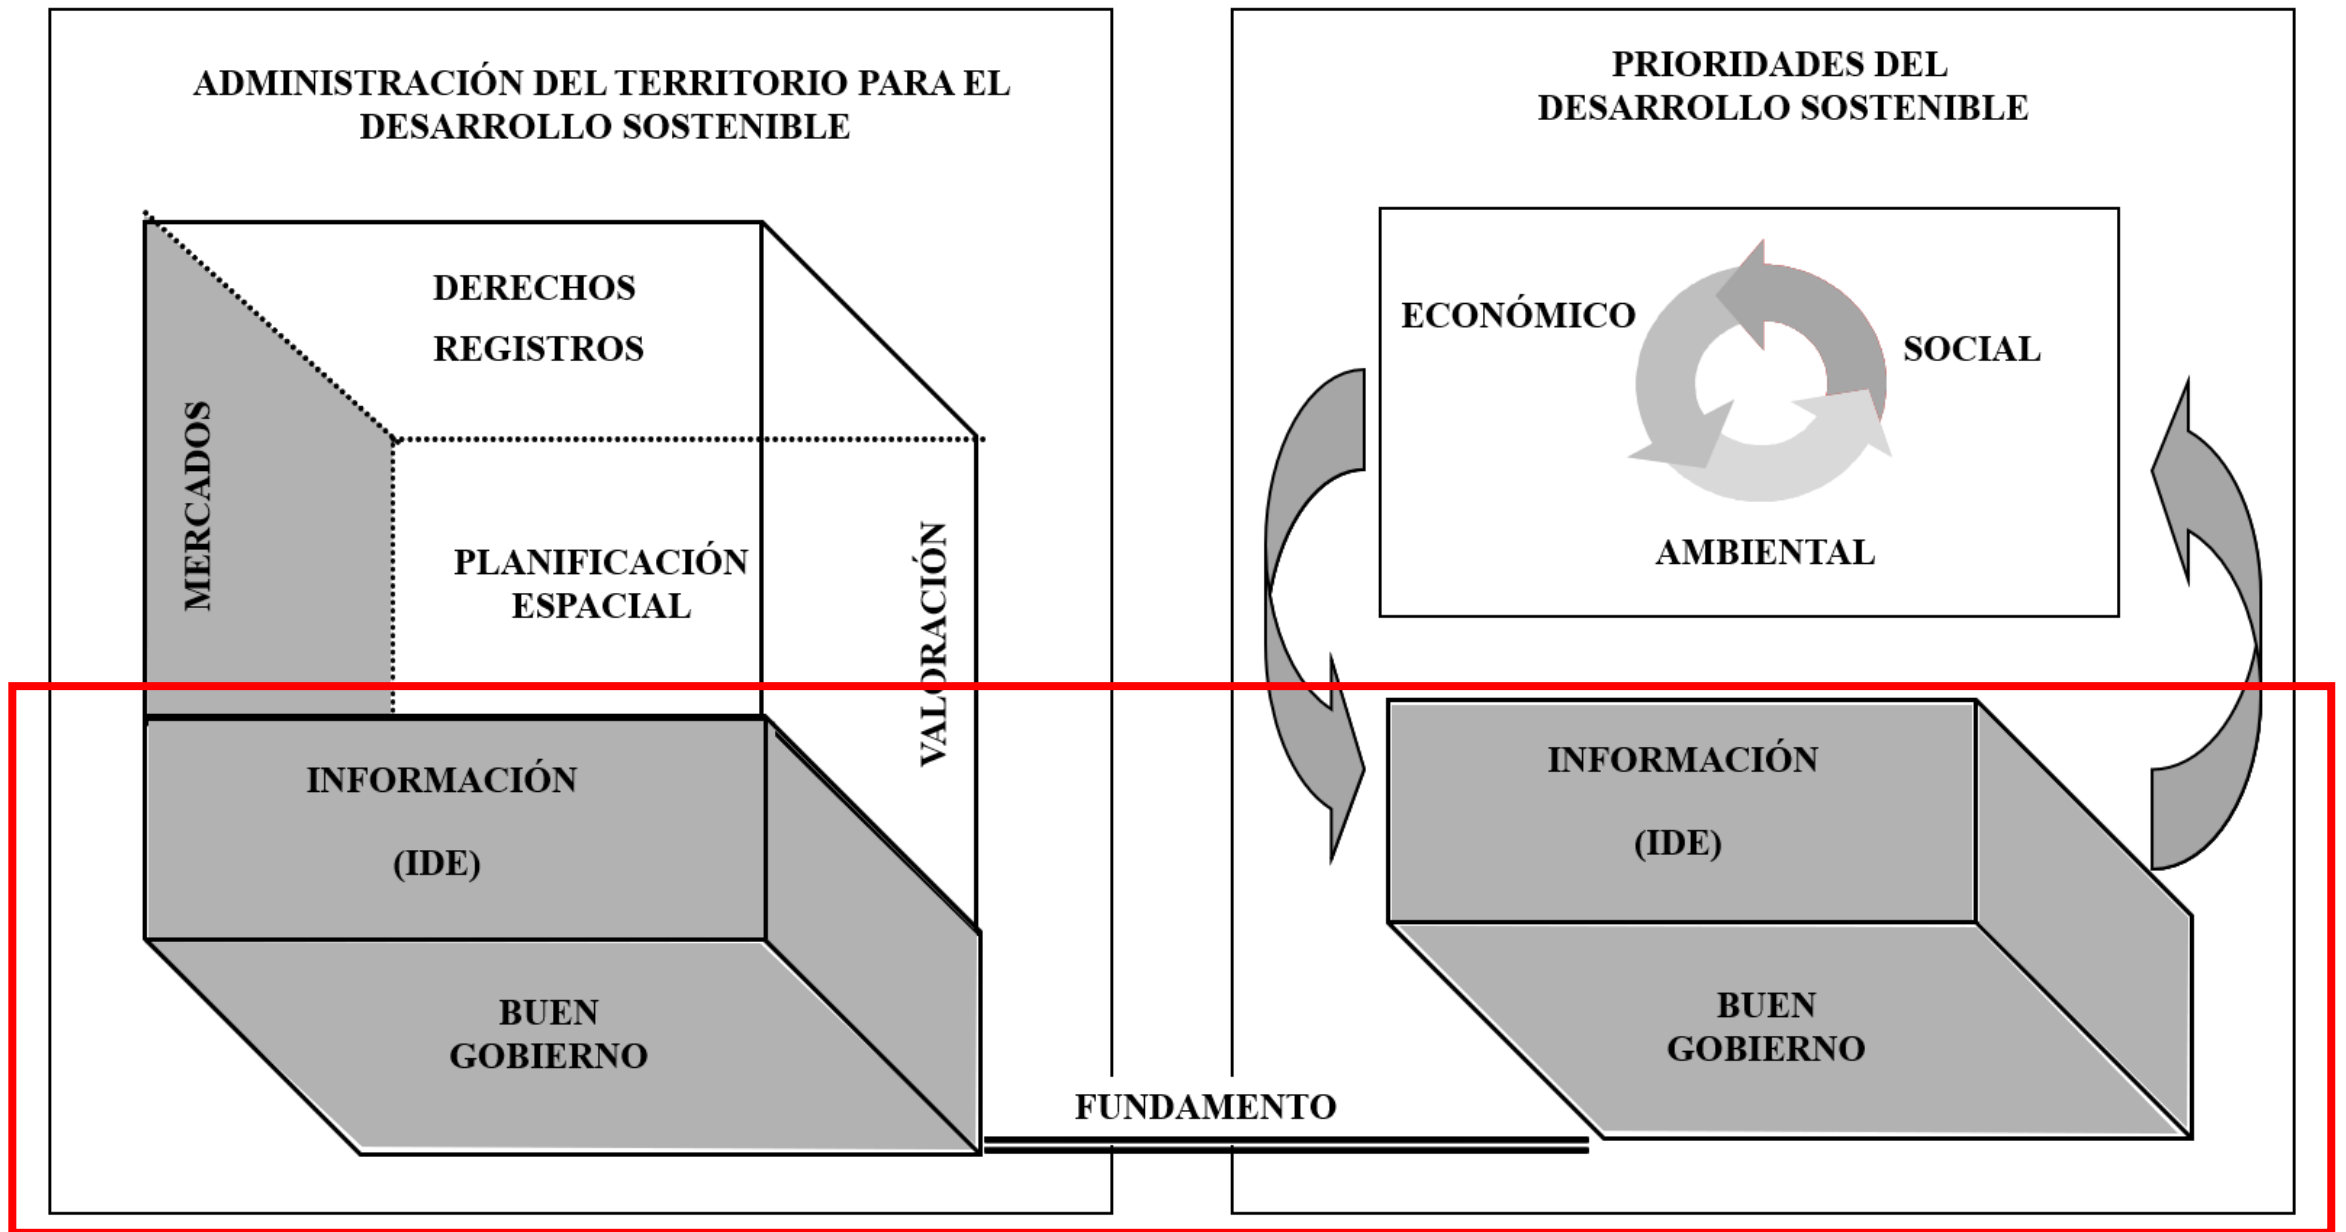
ADMINISTRACIÓN DEL TERRITORIO PARA EL DESARROLLO SOSTENIBLE

DERECHOS
REGISTROS

MERCADOS

PLANIFICACIÓN ESPACIAL

VALORACIÓN

INFORMACIÓN
(IDE)

BUEN GOBIERNO

PRIORIDADES DEL DESARROLLO SOSTENIBLE

ECONÓMICO

SOCIAL

AMBIENTAL

INFORMACIÓN
(IDE)

BUEN GOBIERNO

FUNDAMENTO